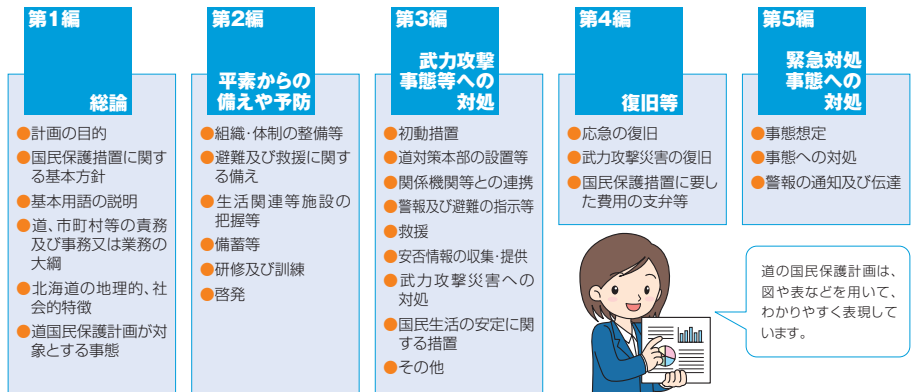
第1編

総論

●計画の目的
●国民保護措置に関する基本方針
●基本用語の説明
●道、市町村等の責務及び事務又は業務の大綱
●北海道の地理的、社会的特徴
●道国民保護計画が対象とする事態

第2編

平素からの備えや予防

●組織・体制の整備等
●避難及び救援に関する備え
●生活関連等施設の把握等
●備蓄等
●研修及び訓練
●啓発

第3編

武力攻撃事態等への対処

●初動措置
●道対策本部の設置等
●関係機関等との連携
●警報及び避難の指示等
●救援
●安否情報の収集・提供
●武力攻撃災害への対処
●国民生活の安定に関する措置
●その他

第4編

復旧等

●応急の復旧
●武力攻撃災害の復旧
●国民保護措置に要した費用の支弁等

第5編

緊急対処事態への対処

●事態想定
●事態への対処
●警報の通知及び伝達

道の国民保護計画は、図や表などを用いて、わかりやすく表現しています。